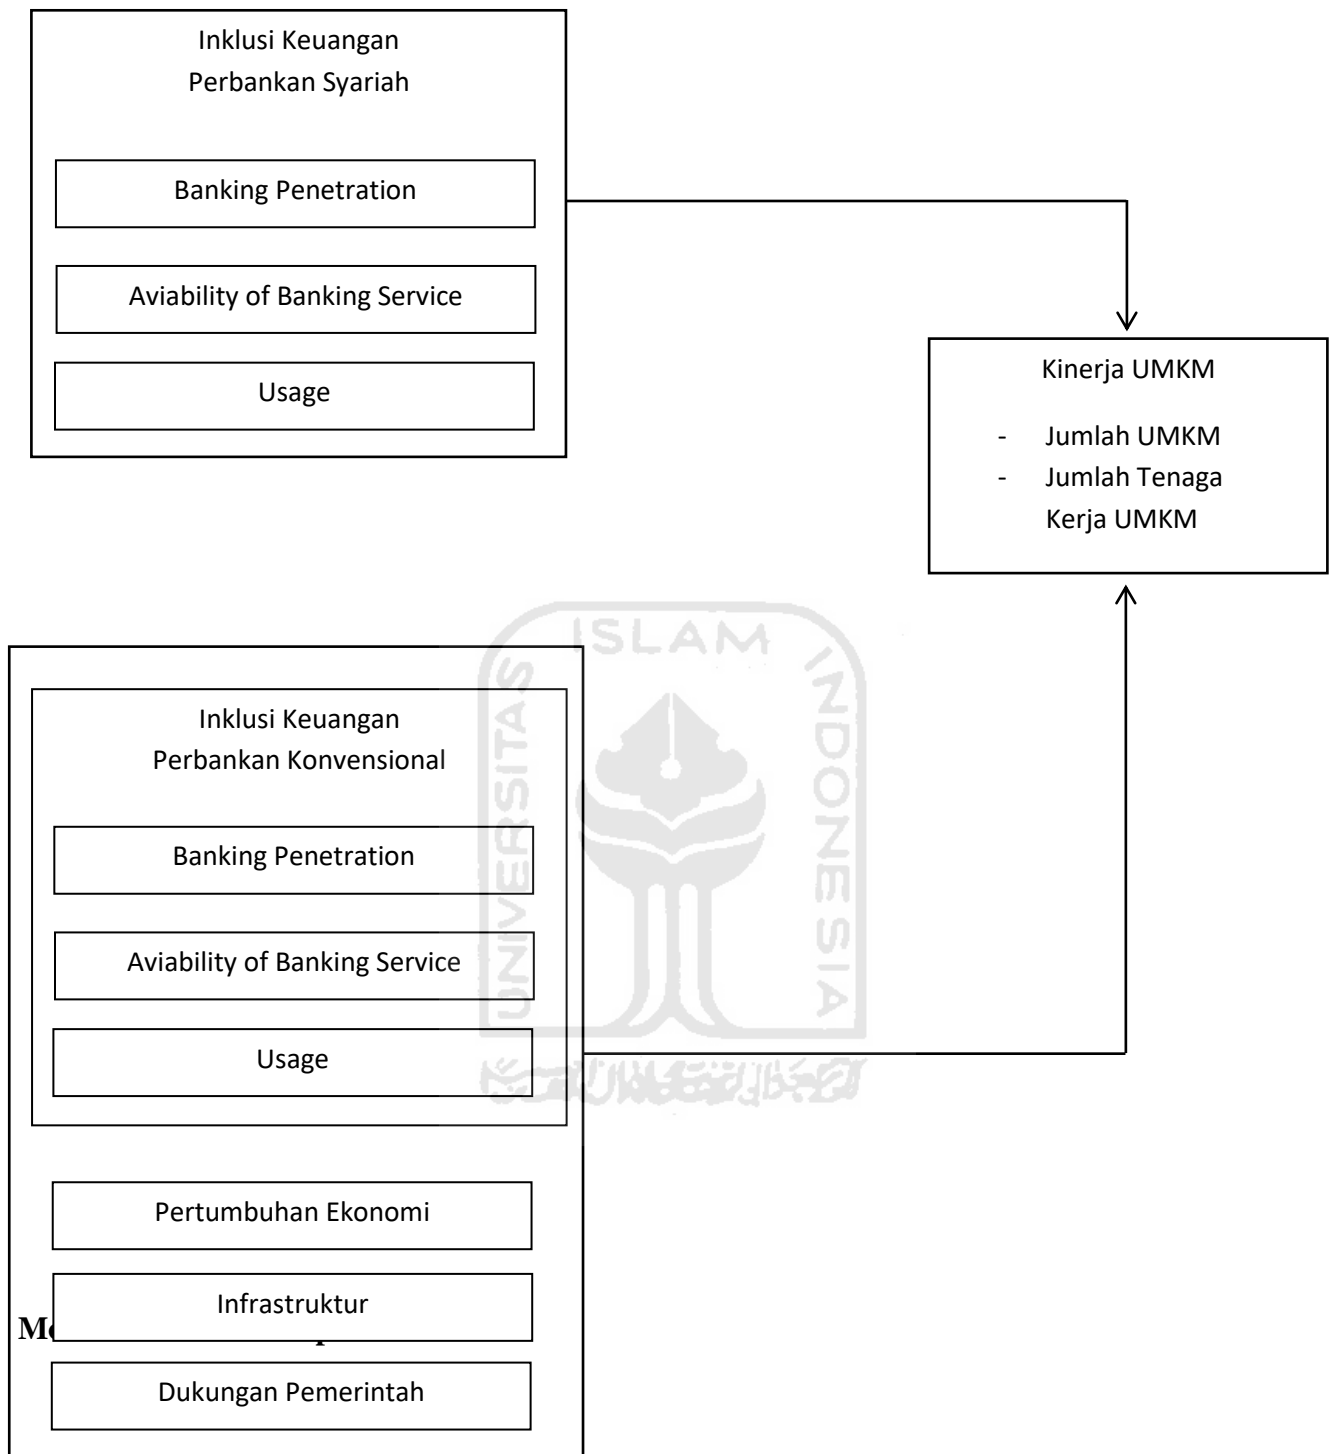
Inklusi Keuangan
Perbankan Syariah

Banking Penetration

Aviability of Banking Service

Usage

Kinerja UMKM

- Jumlah UMKM
- Jumlah Tenaga Kerja UMKM

ISLAM INDONESIA UNIVERSITAS

Inklusi Keuangan
Perbankan Konvensional

Banking Penetration

Aviability of Banking Service

Usage

Pertumbuhan Ekonomi

Infrastruktur

M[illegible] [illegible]

Dukungan Pemerintah